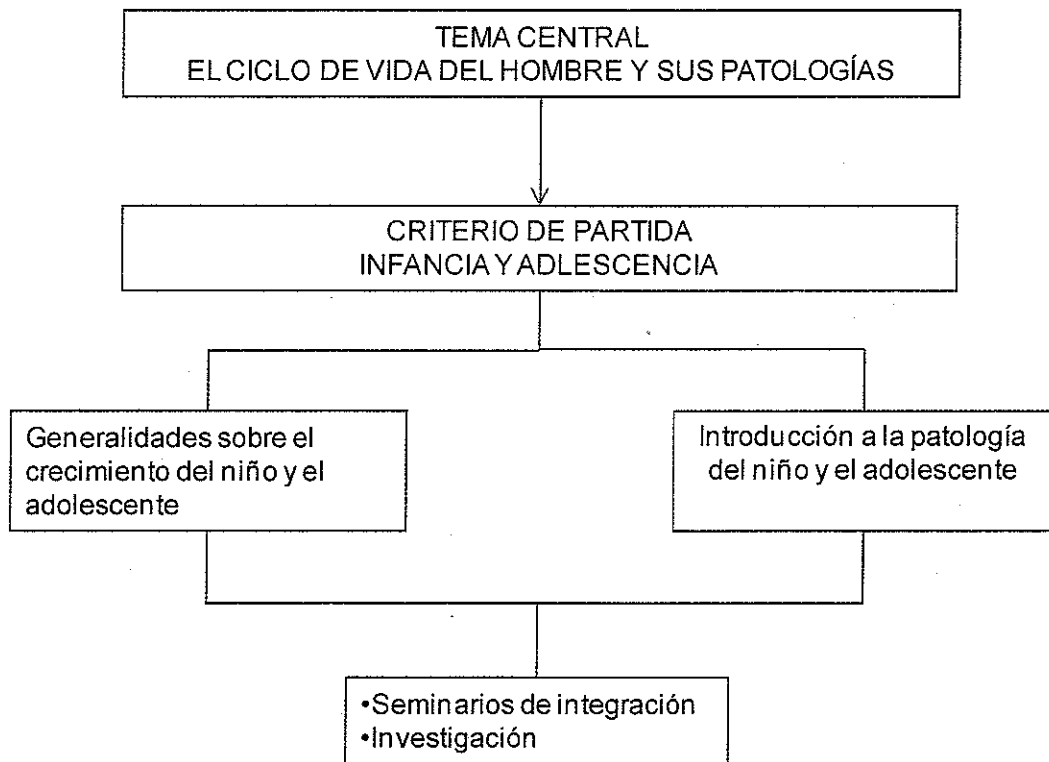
TEMA CENTRAL
EL CICLO DE VIDA DEL HOMBRE Y SUS PATOLOGÍAS

CRITERIO DE PARTIDA
INFANCIA Y ADLESCENCIA

Generalidades sobre el crecimiento del niño y el adolescente

Introducción a la patología del niño y el adolescente

•Seminarios de integración
•Investigación